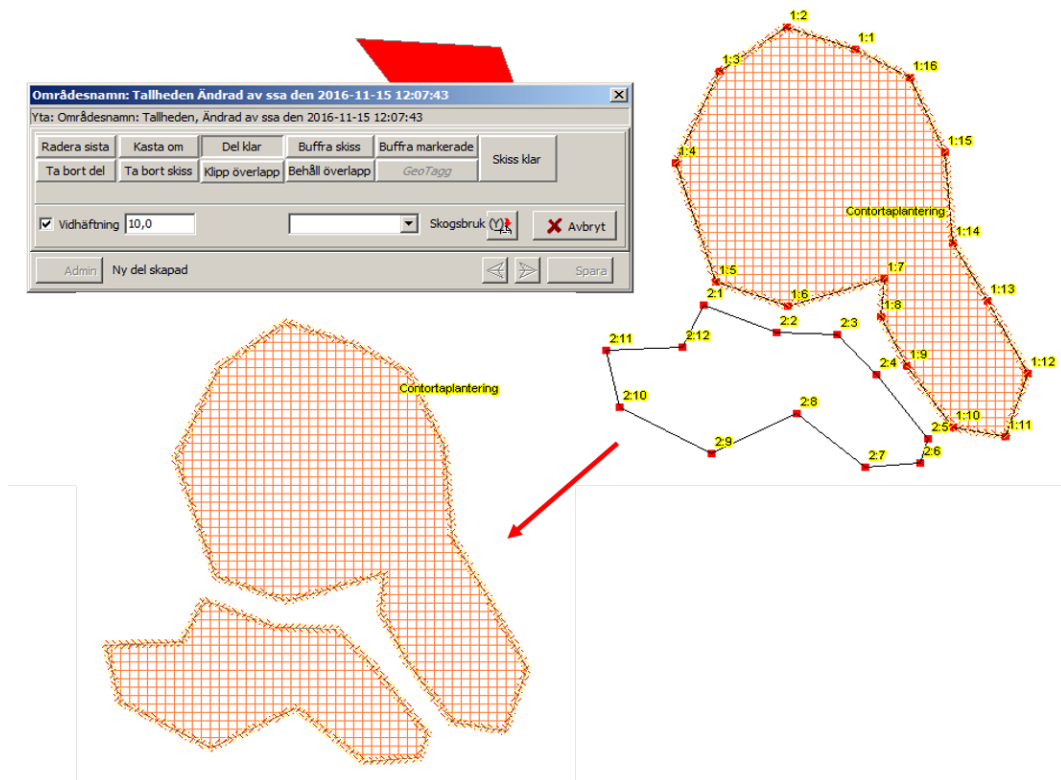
Områdesnamn: Tallheden Ändrad av ssa den 2016-11-15 12:07:43

Yta: Områdesnamn: Tallheden, Ändrad av ssa den 2016-11-15 12:07:43

Radera sista
Kasta om
Del klar
Buffra skiss
Buffra markerade
Skiss klar
Ta bort del
Ta bort skiss
Klipp överlapp
Behåll överlapp
GeoTagg

Vidhäftning 10,0
Skogsbruk (Y)
Avbryt

Admin
Ny del skapad
Spara

1:2
1:1
1:3
1:16
1:15
1:4
Contortaplantering
1:14
1:7
1:13
1:5
2:1
1:6
1:8
2:2
2:3
2:11
2:12
1:9
2:4
1:12
2:10
2:8
1:10
2:5
1:11
2:9
2:6
2:7

Contortaplantering